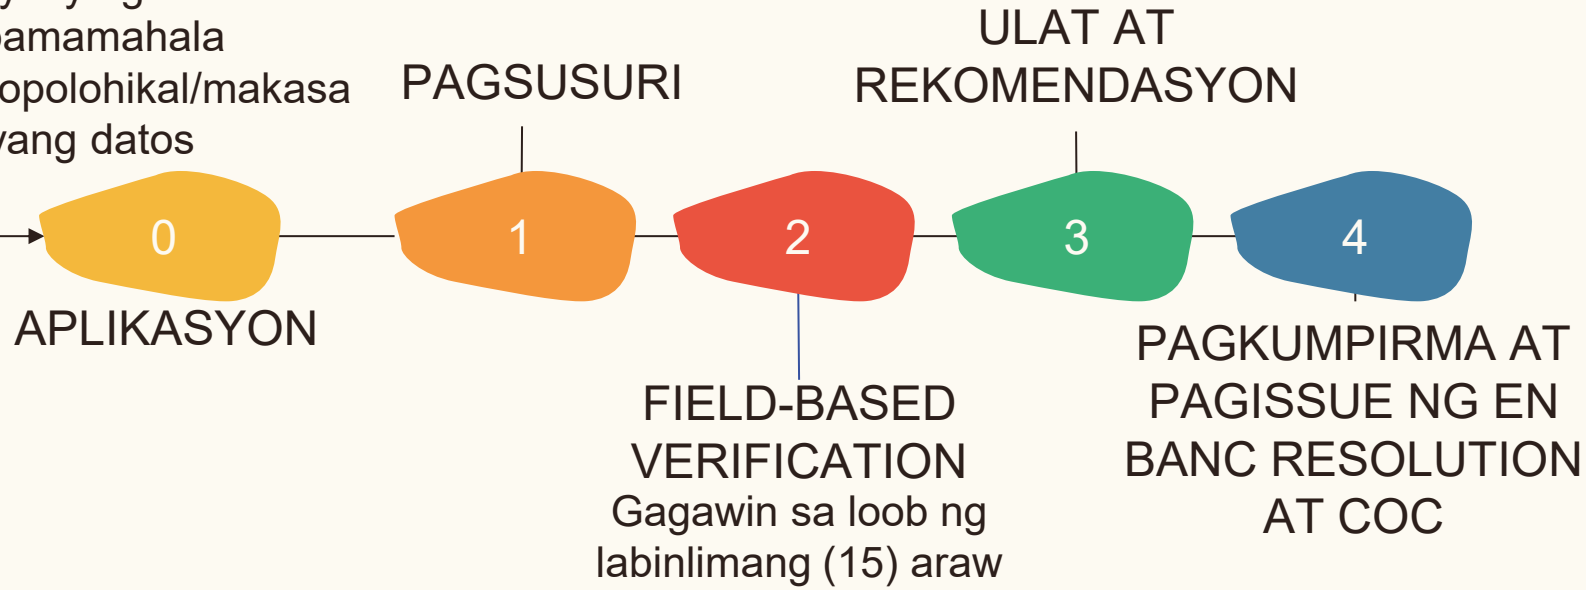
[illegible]
amamahala
opolohikal/makasa
ang datos

PAGSUSURI

ULAT AT
REKOMENDASYON

0

1

2

3

4

APLIKASYON

FIELD-BASED
VERIFICATION
Gagawin sa loob ng
labinlimang (15) araw

PAGKUMPIRMA AT
PAGISSUE NG EN
BANC RESOLUTION
AT COC